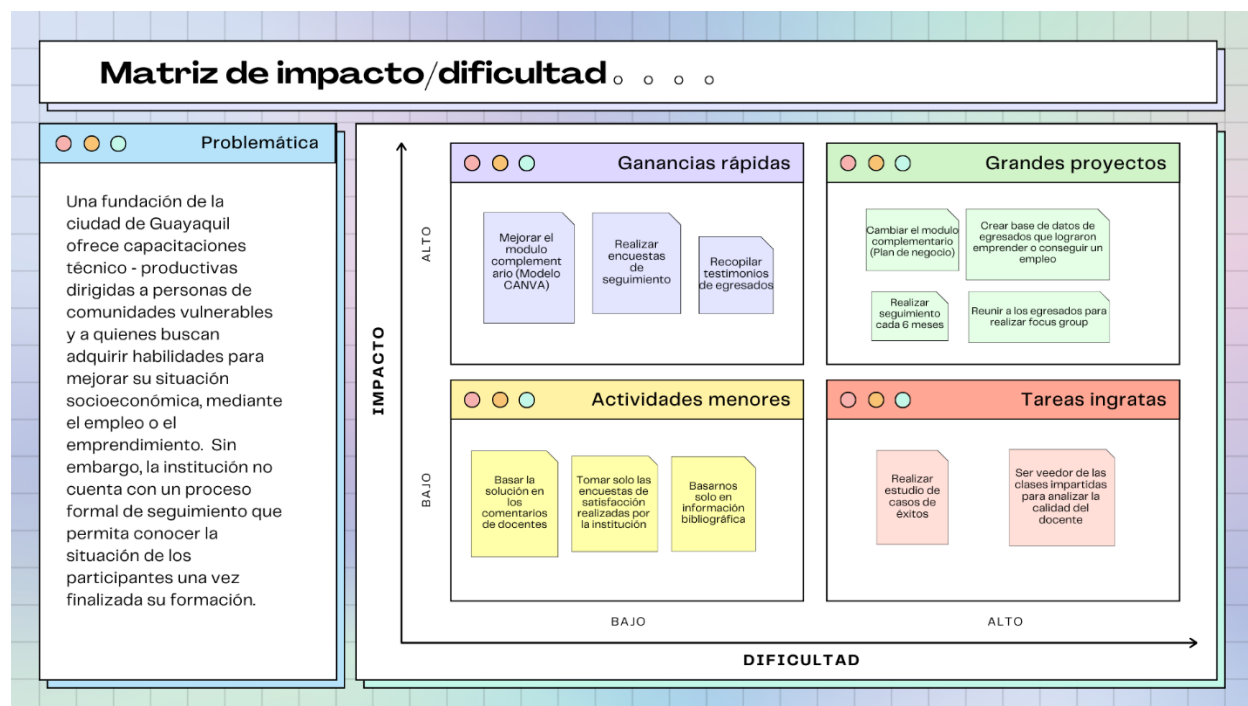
Matriz de impacto/dificultad

Problemática

Una fundación de la ciudad de Guayaquil ofrece capacitaciones técnico - productivas dirigidas a personas de comunidades vulnerables y a quienes buscan adquirir habilidades para mejorar su situación socioeconómica, mediante el empleo o el emprendimiento. Sin embargo, la institución no cuenta con un proceso formal de seguimiento que permita conocer la situación de los participantes una vez finalizada su formación.

IMPACTO

ALTO

BAJO

Ganancias rápidas

Mejorar el modulo complementario (Modelo CANVA)

Realizar encuestas de seguimiento

Recopilar testimonios de egresados

Grandes proyectos

Cambiar el modulo complementario (Plan de negocio)

Crear base de datos de egresados que lograron emprender o conseguir un empleo

Realizar seguimiento cada 6 meses

Reunir a los egresados para realizar focus group

Actividades menores

Basar la solución en los comentarios de docentes

Tomar solo las encuestas de satisfacción realizadas por la institución

Basarnos solo en información bibliográfica

Tareas ingratas

Realizar estudio de casos de éxitos

Ser veedor de las clases impartidas para analizar la calidad del docente

BAJO

ALTO

DIFICULTAD